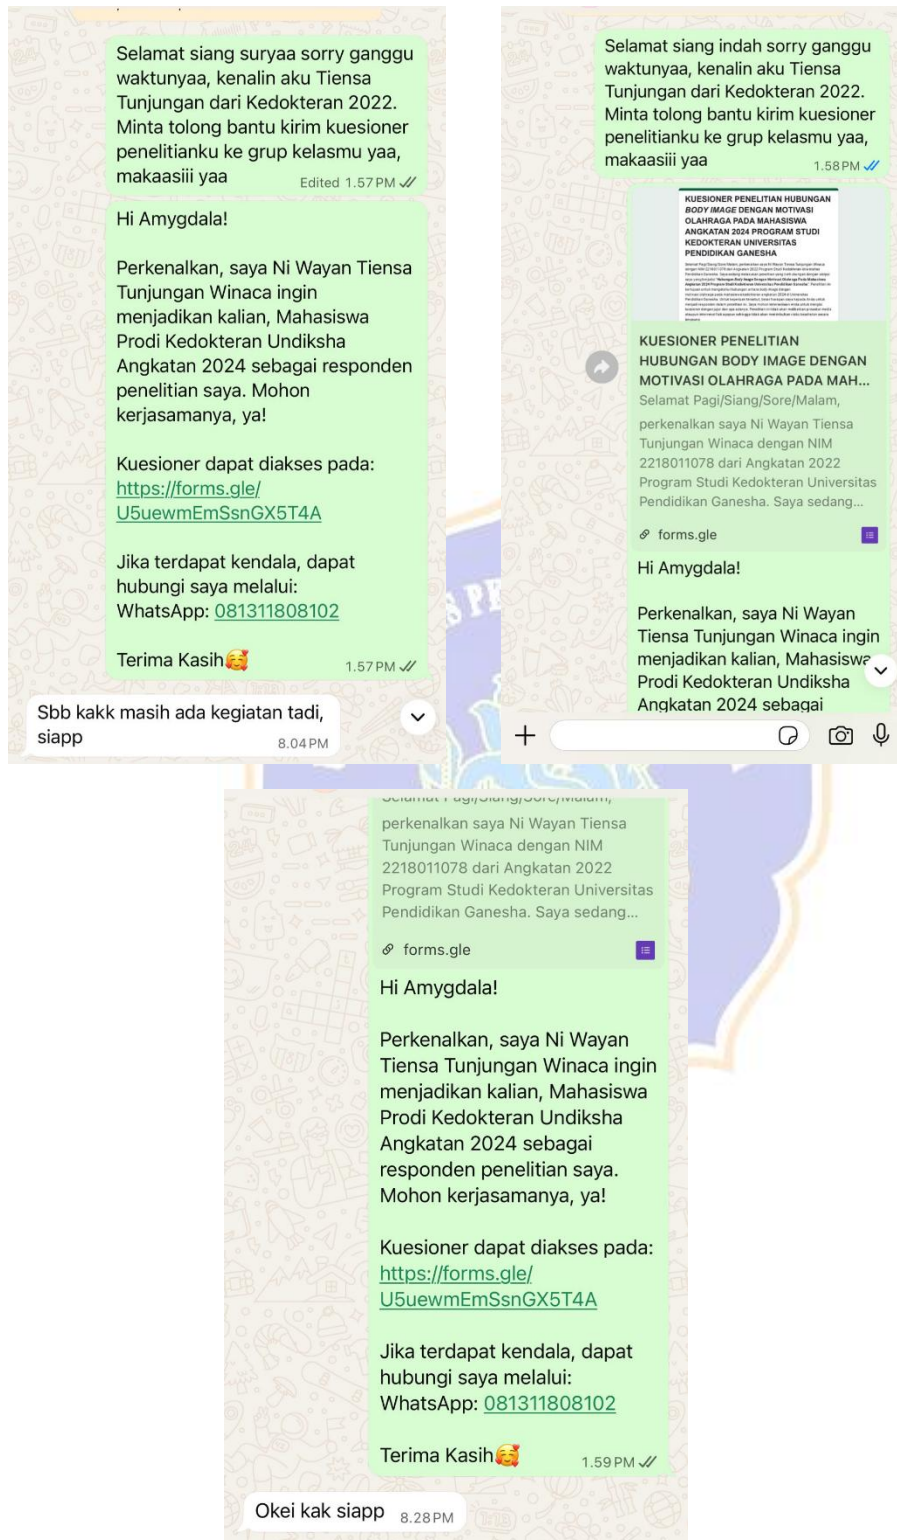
Selamat siang suryaa sorry ganggu waktunyaa, kenalin aku Tiensa Tunjungan dari Kedokteran 2022. Minta tolong bantu kirim kuesioner penelitianku ke grup kelasmu yaa, makaasiii yaa Edited 1.57 PM

Hi Amygdala!

Perkenalkan, saya Ni Wayan Tiensa Tunjungan Winaca ingin menjadikan kalian, Mahasiswa Prodi Kedokteran Undiksha Angkatan 2024 sebagai responden penelitian saya. Mohon kerjasamanya, ya!

Kuesioner dapat diakses pada: https://forms.gle/U5uewmEmSsnGX5T4A

Jika terdapat kendala, dapat hubungi saya melalui: WhatsApp: 081311808102

Terima Kasih🥰 1.57 PM

Sbb kakk masih ada kegiatan tadi, siapp 8.04 PM

Selamat siang indah sorry ganggu waktunyaa, kenalin aku Tiensa Tunjungan dari Kedokteran 2022. Minta tolong bantu kirim kuesioner penelitianku ke grup kelasmu yaa, makaasiii yaa 1.58 PM

KUESIONER PENELITIAN HUBUNGAN BODY IMAGE DENGAN MOTIVASI OLAHRAGA PADA MAHASISWA ANGKATAN 2024 PROGRAM STUDI KEDOKTERAN UNIVERSITAS PENDIDIKAN GANESHA

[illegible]

KUESIONER PENELITIAN HUBUNGAN BODY IMAGE DENGAN MOTIVASI OLAHRAGA PADA MAH...
Selamat Pagi/Siang/Sore/Malam,

perkenalkan saya Ni Wayan Tiensa Tunjungan Winaca dengan NIM 2218011078 dari Angkatan 2022 Program Studi Kedokteran Universitas Pendidikan Ganesha. Saya sedang...

forms.gle

Hi Amygdala!

Perkenalkan, saya Ni Wayan Tiensa Tunjungan Winaca ingin menjadikan kalian, Mahasiswa Prodi Kedokteran Undiksha Angkatan 2024 sebagai

+

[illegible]

perkenalkan saya Ni Wayan Tiensa Tunjungan Winaca dengan NIM 2218011078 dari Angkatan 2022 Program Studi Kedokteran Universitas Pendidikan Ganesha. Saya sedang...

forms.gle

Hi Amygdala!

Perkenalkan, saya Ni Wayan Tiensa Tunjungan Winaca ingin menjadikan kalian, Mahasiswa Prodi Kedokteran Undiksha Angkatan 2024 sebagai responden penelitian saya. Mohon kerjasamanya, ya!

Kuesioner dapat diakses pada: https://forms.gle/U5uewmEmSsnGX5T4A

Jika terdapat kendala, dapat hubungi saya melalui: WhatsApp: 081311808102

Terima Kasih🥰 1.59 PM

Okei kak siapp 8.28 PM